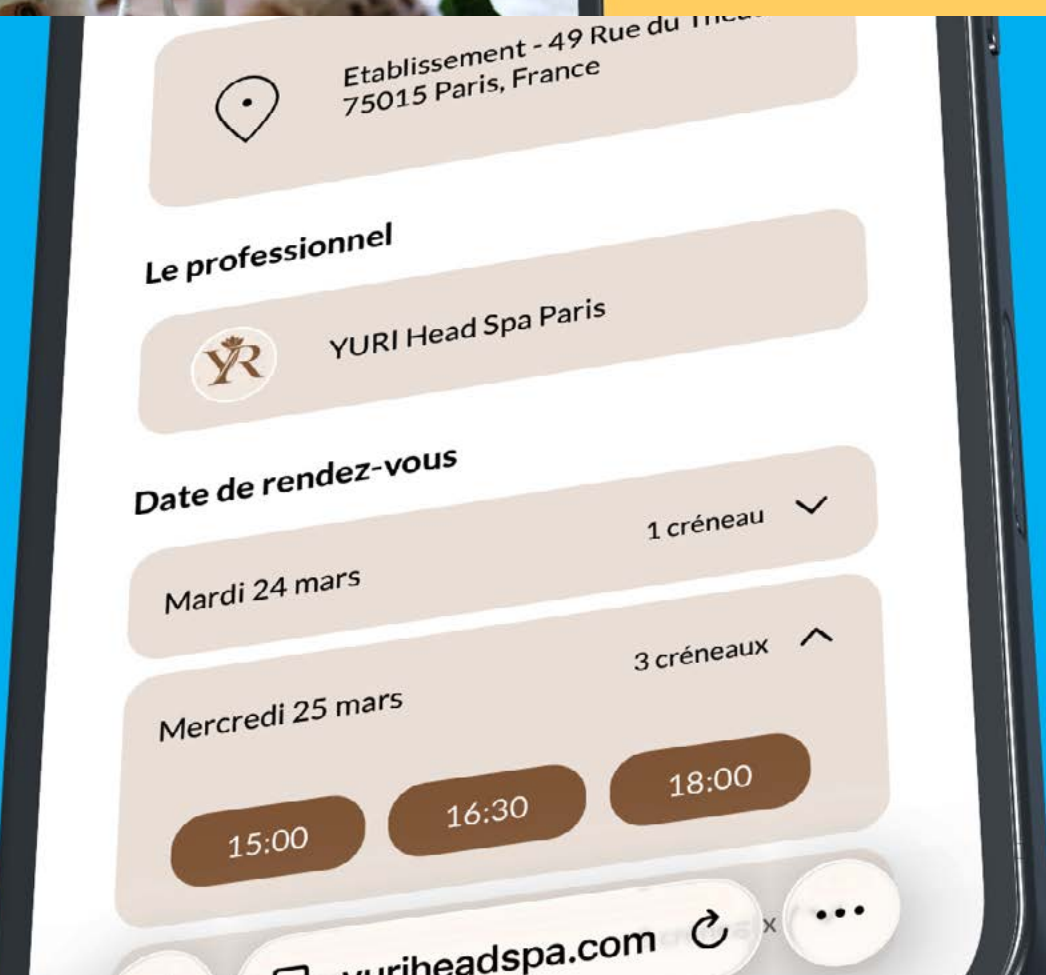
Etablissement - 49 Rue du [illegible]
75015 Paris, France

Le professionnel

YR

YURI Head Spa Paris

Date de rendez-vous

Mardi 24 mars

1 créneau

Mercredi 25 mars

3 créneaux

15:00

16:30

18:00

yuriheadspa.com